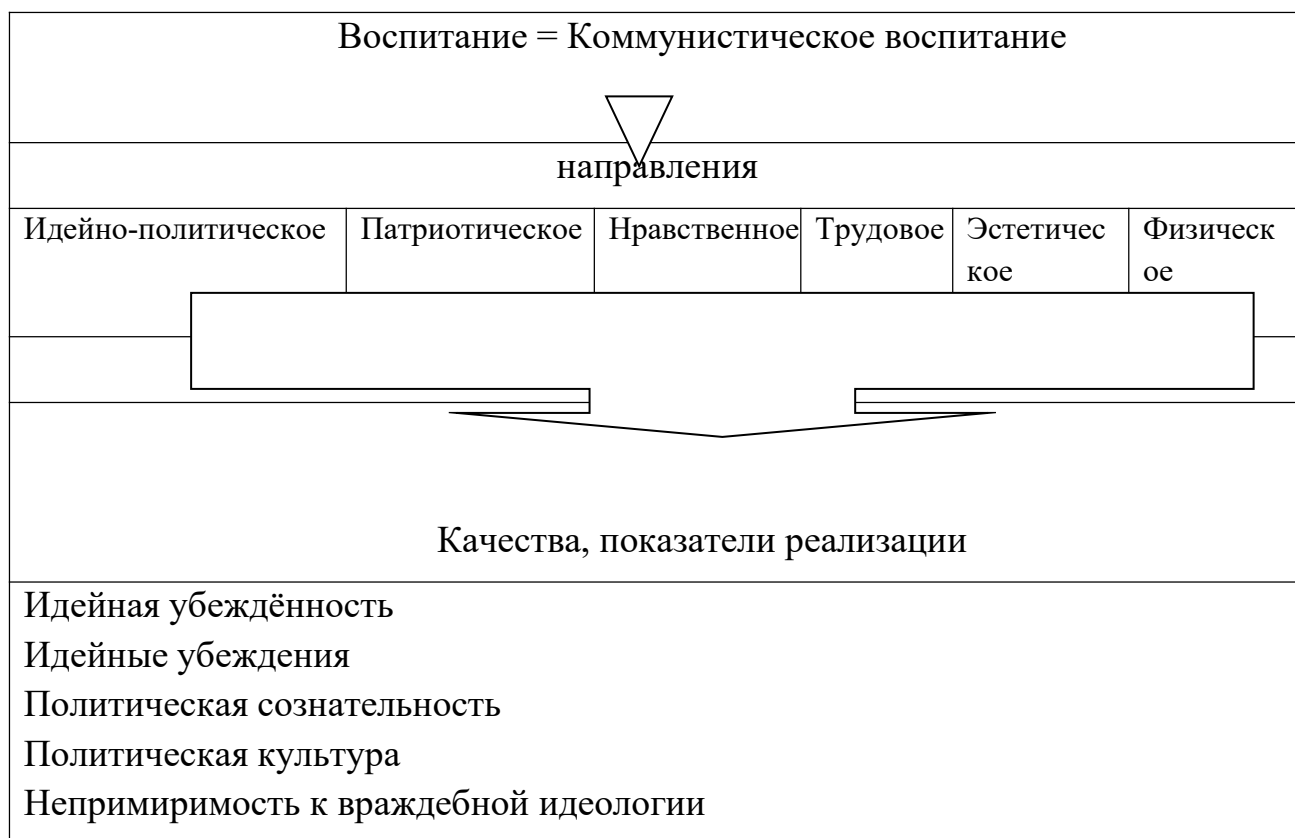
Воспитание = Коммунистическое воспитание

направления

| Идейно-политическое | Патриотическое | Нравственное | Трудовое | Эстетичес кое | Физическ ое |
|---|---|---|---|---|---|

Качества, показатели реализации

Идейная убеждённость
Идейные убеждения
Политическая сознательность
Политическая культура
Непримиримость к враждебной идеологии